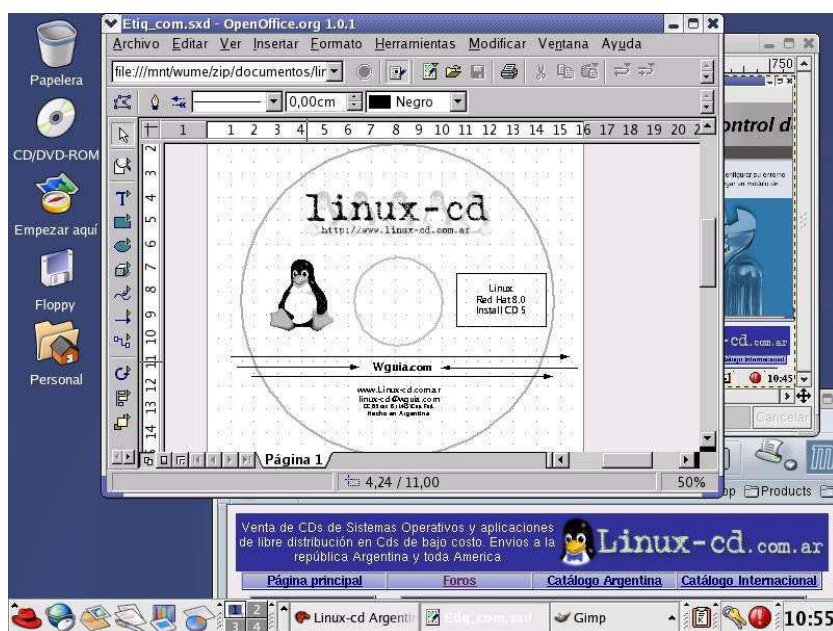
Papelera

CD/DVD-ROM

Empezar aquí

Floppy

Personal

Etiq_com.sxd - OpenOffice.org 1.0.1

Archivo Editar Ver Insertar Formato Herramientas Modificar Ventana Ayuda

file:///mnt/wume/zip/documentos/lir

0,00cm Negro

1 1 2 3 4 5 6 7 8 9 10 11 12 13 14 15 16 17 18 19 20 2

linux-cd

http://www.linux-cd.com.ar

Linux
Red Hat 8.0
Install CD 5

Wguia.com

www.Linux-cd.com.ar
linux-cd@wguia.com
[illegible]
Hecho en Argentina

Página 1

4,24 / 11,00

50%

750

ontrol d

cd.com.ar

10:45

Cancelar

Products

Venta de CDs de Sistemas Operativos y aplicaciones de libre distribución en Cds de bajo costo. Envios a la república Argentina y toda America

Linux-cd.com.ar

Página principal

Foros

Catálogo Argentina

Catálogo Internacional

Linux-cd Argentin

Etiq_com.sxd

Gimp

10:55